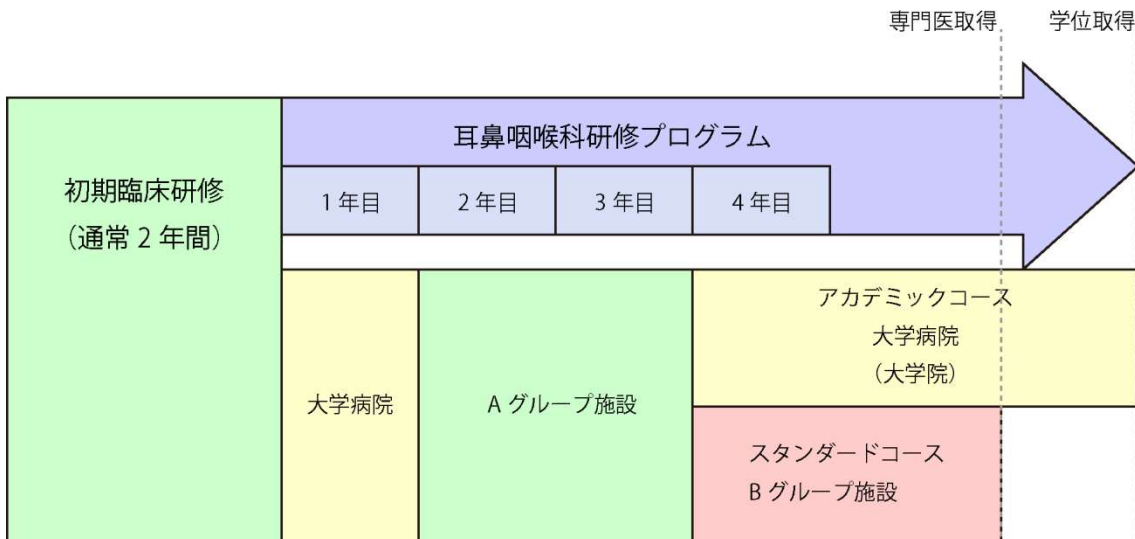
専門医取得

学位取得

初期臨床研修
（通常 2 年間）

耳鼻咽喉科研修プログラム

| 1 年目 | 2 年目 | 3 年目 | 4 年目 |
|---|---|---|---|

大学病院

A グループ施設

アカデミックコース
大学病院
（大学院）

スタンダードコース
B グループ施設